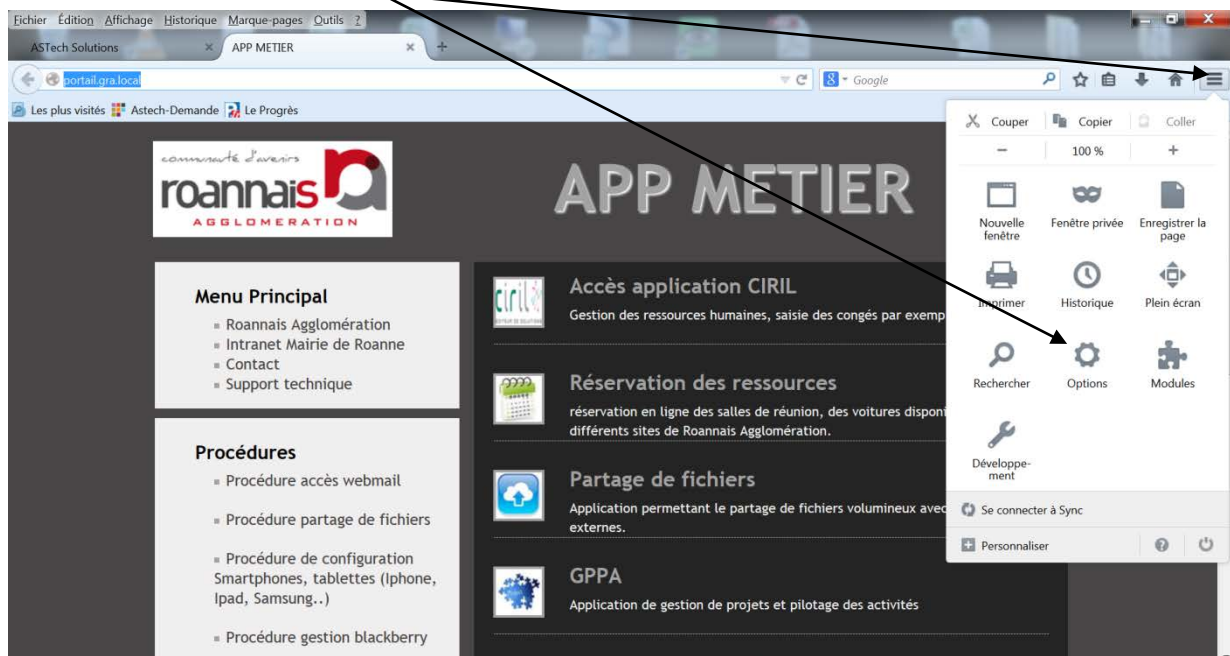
Fichier Édition Affichage Historique Marque-pages Outils ?

ASTech Solutions ×   APP METIER ×   +

portail.gra.local

Google

Les plus visités   Astech-Demande   Le Progrès

communauté d'avenirs
roannais
AGGLOMERATION

APP METIER

Menu Principal
- Roannais Agglomération
- Intranet Mairie de Roanne
- Contact
- Support technique

Procédures
- Procédure accès webmail
- Procédure partage de fichiers
- Procédure de configuration Smartphones, tablettes (Iphone, Ipad, Samsung..)
- Procédure gestion blackberry

ciril

Accès application CIRIL
Gestion des ressources humaines, saisie des congés par exemp

Réservation des ressources
réservation en ligne des salles de réunion, des voitures disponi différents sites de Roannais Agglomération.

Partage de fichiers
Application permettant le partage de fichiers volumineux avec externes.

GPPA
Application de gestion de projets et pilotage des activités

Couper   Copier   Coller
−   100 %   +
Nouvelle fenêtre   Fenêtre privée   Enregistrer la page
Imprimer   Historique   Plein écran
Rechercher   Options   Modules
Développement
Se connecter à Sync
Personnaliser